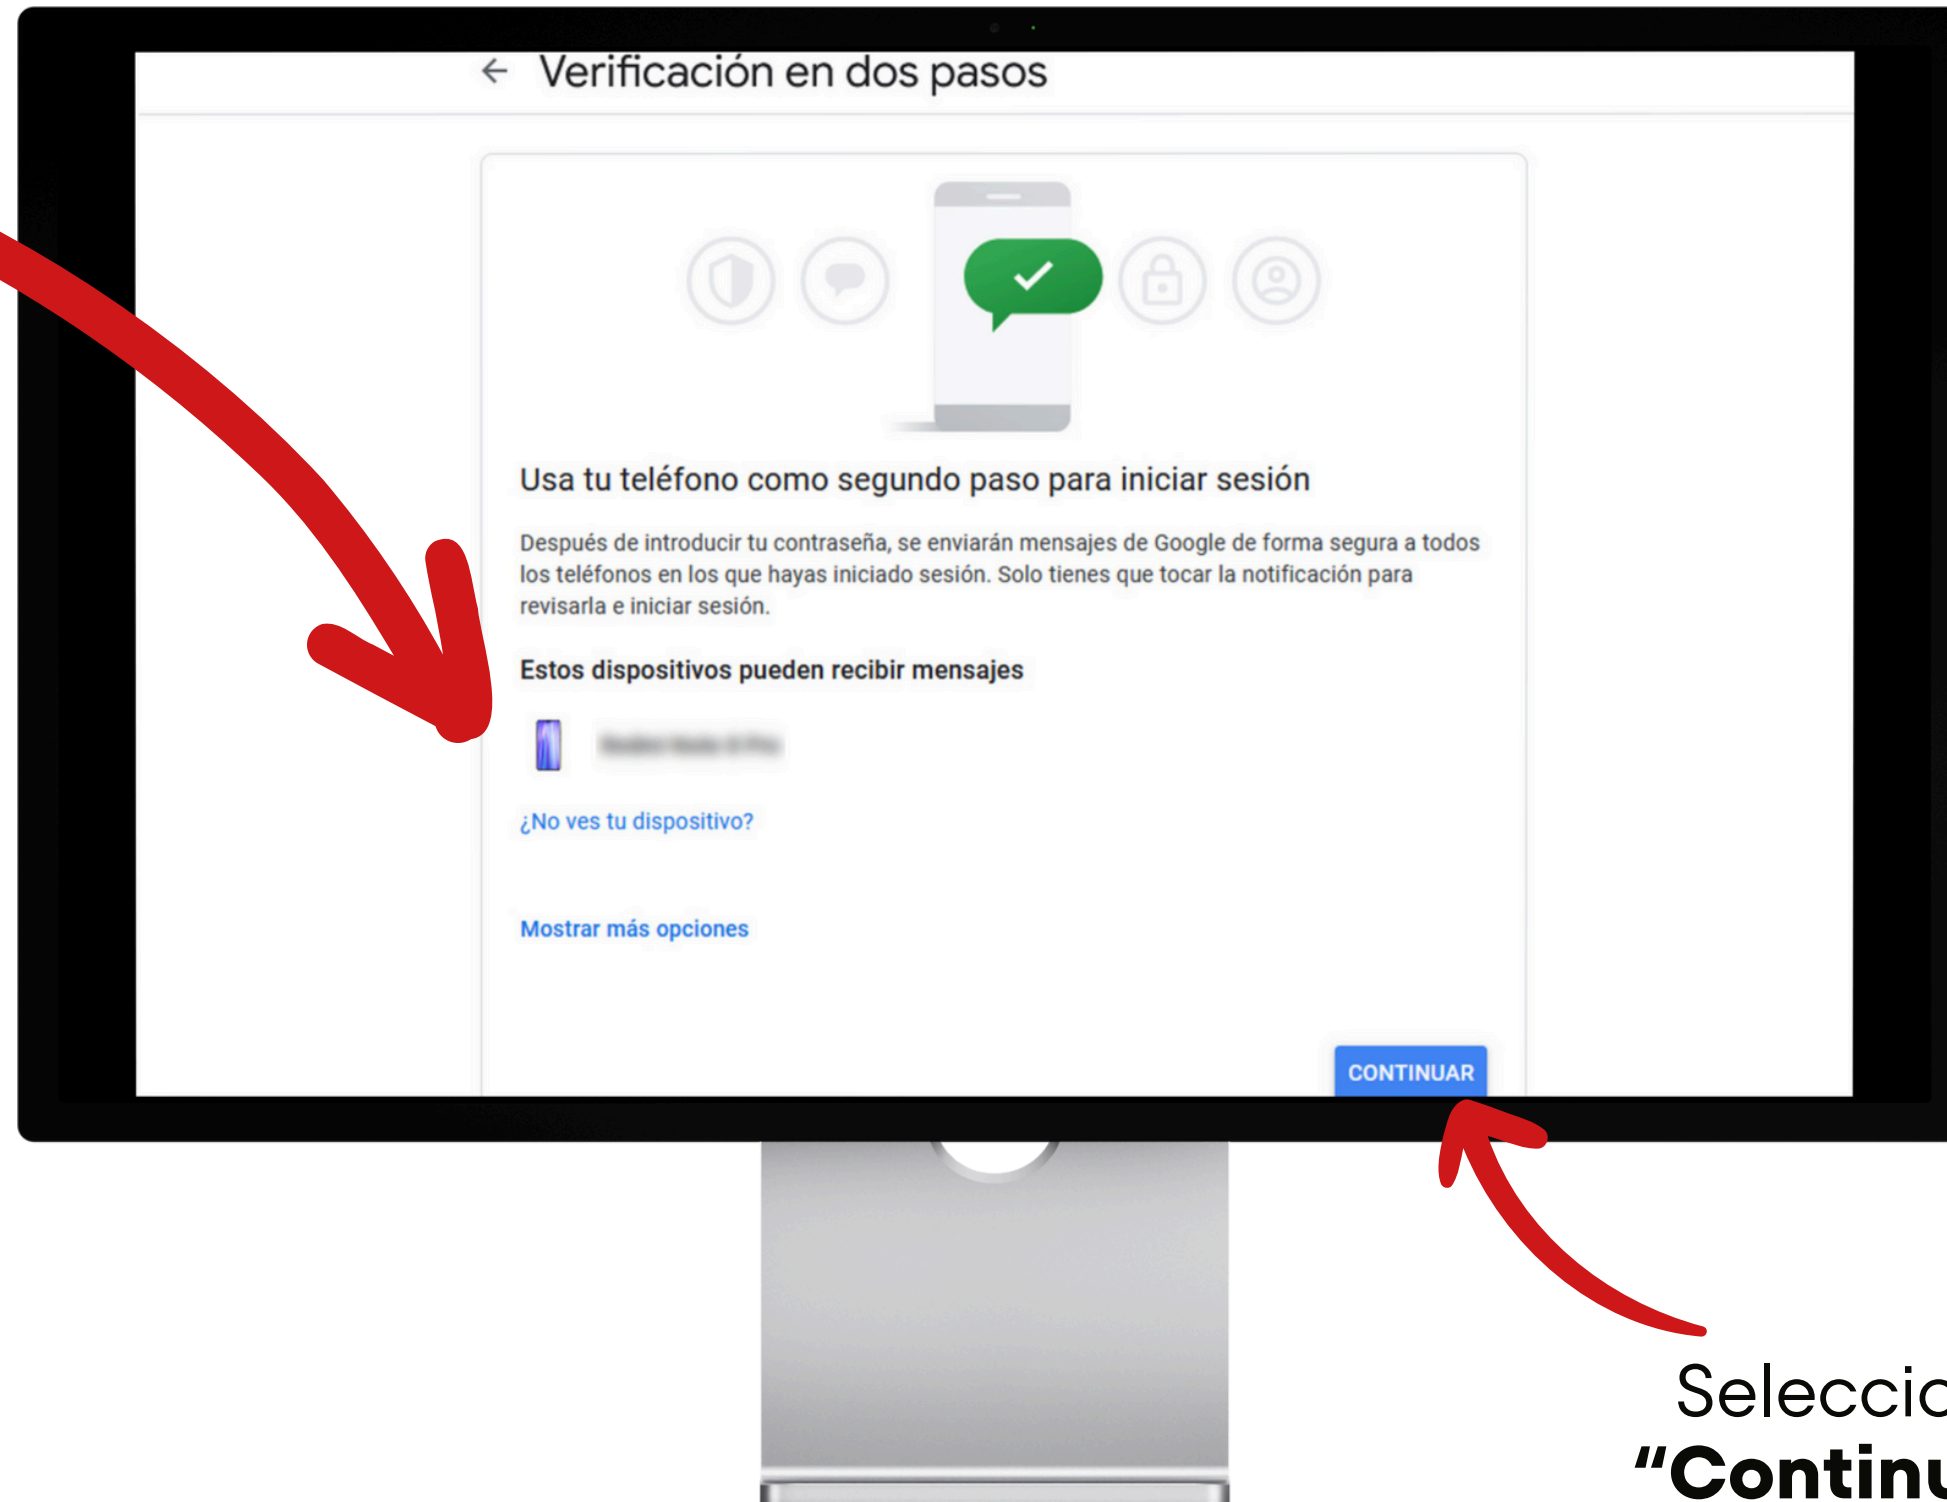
← Verificación en dos pasos

Usa tu teléfono como segundo paso para iniciar sesión

Después de introducir tu contraseña, se enviarán mensajes de Google de forma segura a todos los teléfonos en los que hayas iniciado sesión. Solo tienes que tocar la notificación para revisarla e iniciar sesión.

Estos dispositivos pueden recibir mensajes

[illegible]

¿No ves tu dispositivo?

Mostrar más opciones

CONTINUAR

Seleccio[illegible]
"Continu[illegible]